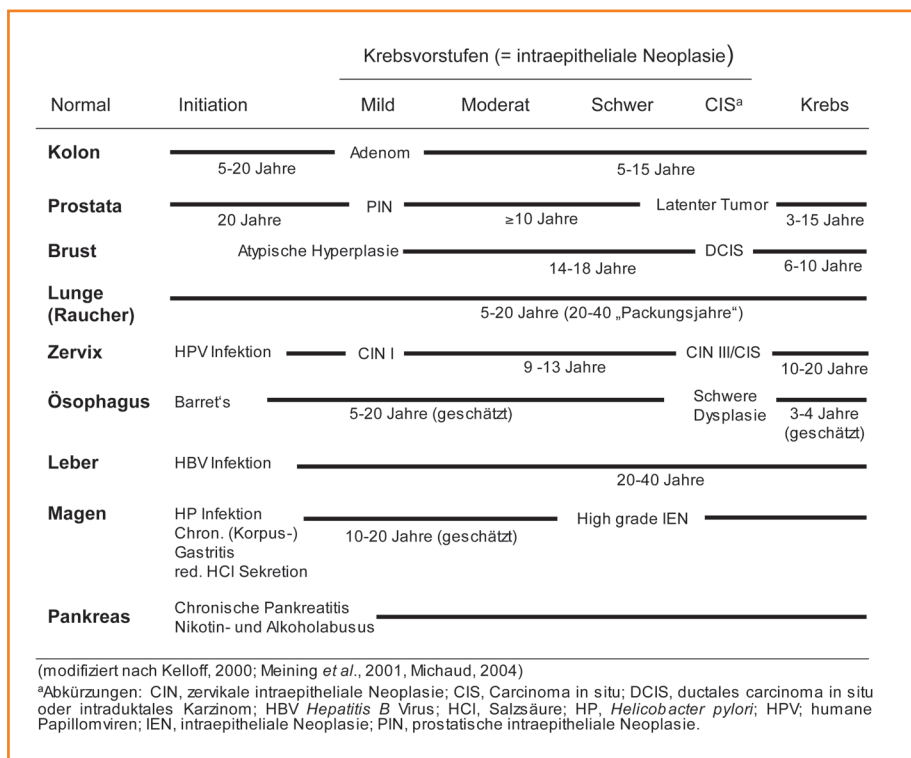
Krebsvorstufen (= intraepitheliale Neoplasie)

Normal Initiation Mild Moderat Schwer CIS$^a$ Krebs

**Kolon** 5-20 Jahre Adenom 5-15 Jahre

**Prostata** 20 Jahre PIN ≥10 Jahre Latenter Tumor 3-15 Jahre

**Brust** Atypische Hyperplasie 14-18 Jahre DCIS 6-10 Jahre

**Lunge (Raucher)** 5-20 Jahre (20-40 „Packungsjahre")

**Zervix** HPV Infektion CIN I 9 -13 Jahre CIN III/CIS 10-20 Jahre

**Ösophagus** Barret's 5-20 Jahre (geschätzt) Schwere Dysplasie 3-4 Jahre (geschätzt)

**Leber** HBV Infektion 20-40 Jahre

**Magen** HP Infektion Chron. (Korpus-) Gastritis red. HCl Sekretion 10-20 Jahre (geschätzt) High grade IEN

**Pankreas** Chronische Pankreatitis Nikotin- und Alkoholabusus

(modifiziert nach Kelloff, 2000; Meining *et al*., 2001, Michaud, 2004)

$^a$Abkürzungen: CIN, zervikale intraepitheliale Neoplasie; CIS, Carcinoma in situ; DCIS, ductales carcinoma in situ oder intraduktales Karzinom; HBV *Hepatitis B* Virus; HCl, Salzsäure; HP, *Helicobacter pylori*; HPV; humane Papillomviren; IEN, intraepitheliale Neoplasie; PIN, prostatische intraepitheliale Neoplasie.